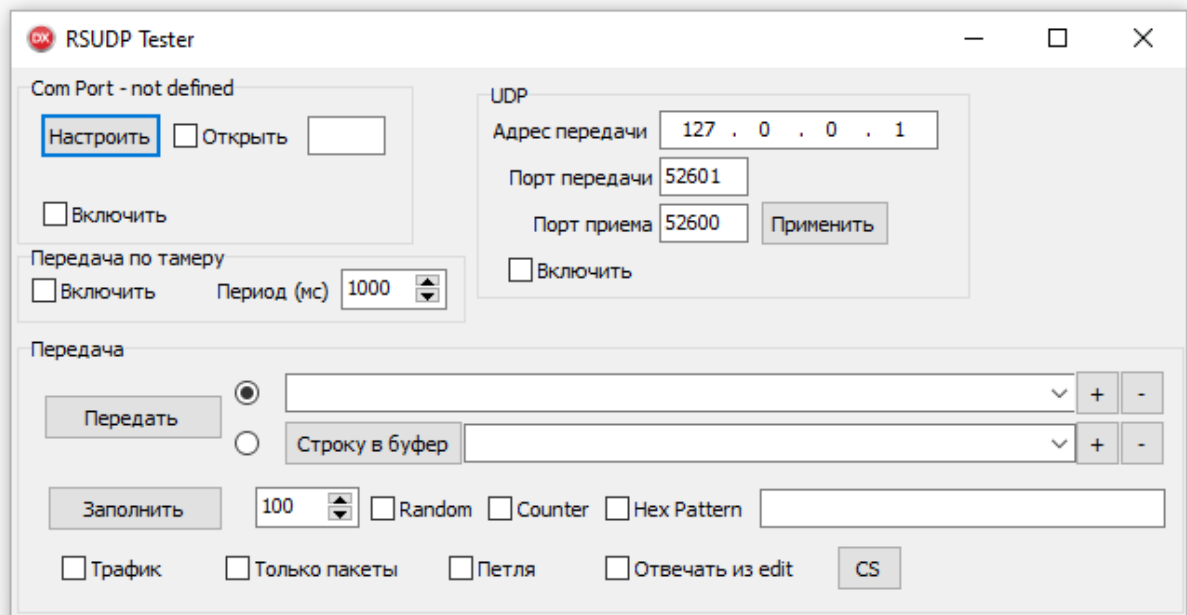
DX RSUDP Tester

Com Port - not defined
Настроить Открыть
Включить

Передача по тамеру
Включить Период (мс) 1000

UDP
Адрес передачи 127 . 0 . 0 . 1
Порт передачи 52601
Порт приема 52600 Применить
Включить

Передача
Передать
+ -
Строку в буфер + -
Заполнить 100 Random Counter Hex Pattern
Трафик Только пакеты Петля Отвечать из edit CS